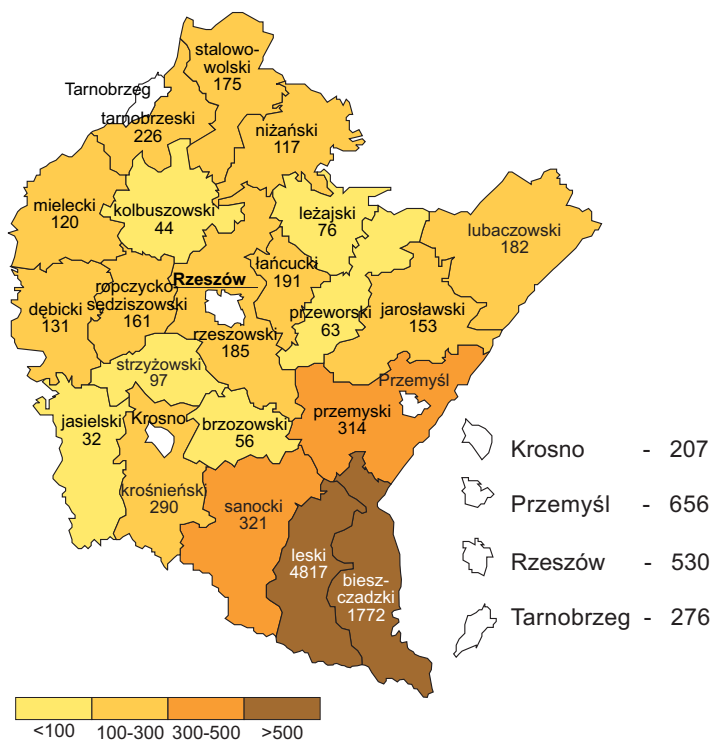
stalowowolski
175

Tarnobrzeg

tarnobrzeski
226

niżański
117

mielecki
120

kolbuszowski
44

leżajski
76

lubaczowski
182

Rzeszów

łańcucki
191

dębicki
131

ropczyckosędziszowski
161

przeworski
63

jarosławski
153

rzeszowski
185

strzyżowski
97

Przemyśl

jasielski
32

Krosno

brzozowski
56

przemyski
314

krośnieński
290

sanocki
321

leski
4817

bieszczadzki
1772

Krosno - 207

Przemyśl - 656

Rzeszów - 530

Tarnobrzeg - 276

<100
100-300
300-500
>500